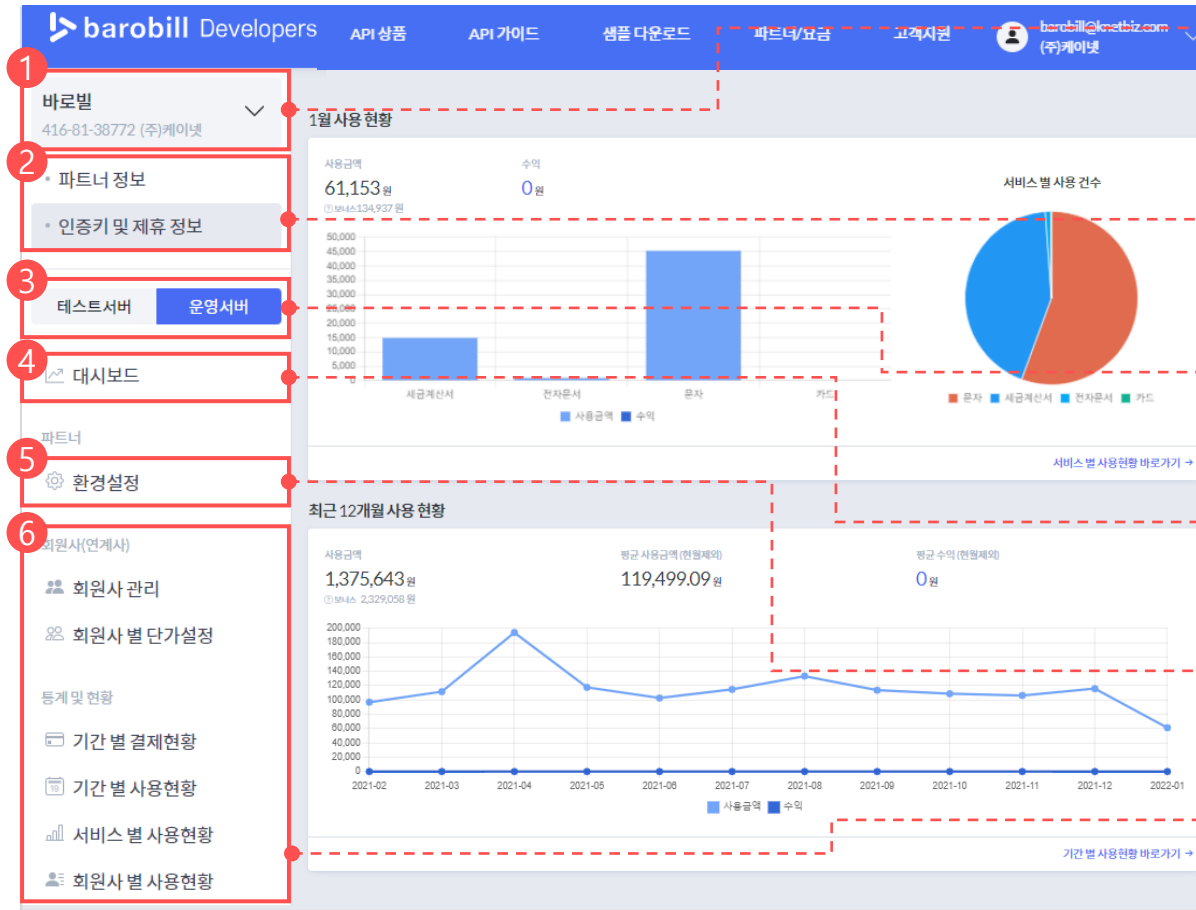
barobill Developers

API 상품 API 가이드 샘플 다운로드 파트너/요금 고객지원

barobill@kmetbiz.com
(주)케이넷

1

바로빌
416-81-38772 (주)케이넷

2

파트너 정보
인증키 및 제휴 정보

3

테스트서버 운영서버

4

대시보드

파트너

5

환경설정

6

회원사(연계사)

회원사 관리
회원사 별 단가설정

통계 및 현황

기간 별 결제현황
기간 별 사용현황
서비스 별 사용현황
회원사 별 사용현황

1월 사용 현황

사용금액
61,153 원
보너스 134,937 원

수익
0 원

50,000
45,000
40,000
35,000
30,000
25,000
20,000
15,000
10,000
5,000
0

세금계산서 전자문서 문자 카드

사용금액 수익

서비스 별 사용 건수

문자 세금계산서 전자문서 카드

서비스 별 사용현황 바로가기 →

최근 12개월 사용 현황

사용금액
1,375,643 원
보너스 2,329,058 원

평균 사용금액 (현월제외)
119,499.09 원

평균 수익 (현월제외)
0 원

200,000
180,000
160,000
140,000
120,000
100,000
80,000
60,000
40,000
20,000
0

2021-02 2021-03 2021-04 2021-05 2021-06 2021-07 2021-08 2021-09 2021-10 2021-11 2021-12 2022-01

사용금액 수익

기간 별 사용현황 바로가기 →